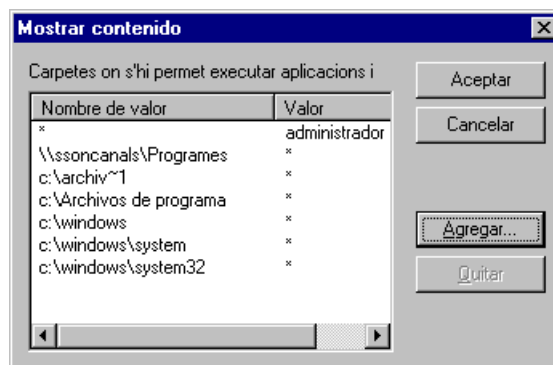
Mostrar contenido

Carpetes on s'hi permet executar aplicacions i

| Nombre de valor | Valor |
|---|---|
| * | administrador |
| \\ssoncanals\Programes | * |
| c:\archiv~1 | * |
| c:\Archivos de programa | * |
| c:\windows | * |
| c:\windows\system | * |
| c:\windows\system32 | * |

Aceptar
Cancelar
Agregar...
Quitar